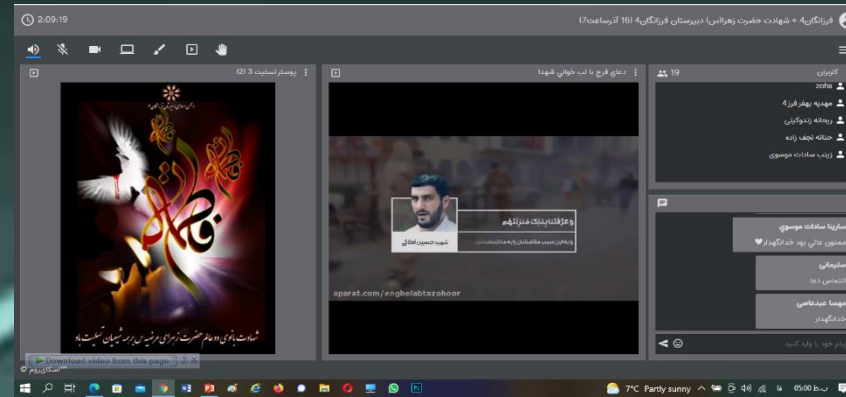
2:09:19

فرزانگان4 » شهادت حضرت زهرا(س) دبیرستان فرزانگان4 (16 آذرساعت7)

پوستر تسلیت 3 (2)

دعای فرج با لب خوانی شهدا

کاربران 19

zoha

مهدیه بهفرفرز4

ریحانه زندوکیلی

حنانه نجف زاده

زینب سادات موسوی

شهادت بانوی دو عالم حضرت زهرای مرضیه س برهمه شیعیان تسلیت باد

وَ عَزِّفْنا بِرَبِّكَ فِنْزِئْهُم

شهید حسین اطاقی

aparat.com/enghelabtazohoor

سارینا سادات موسوی
ممنون عالی بود خدانگهدار❤

سلیمانی
التماس دعا

مهسا عبداحمدی
خدانگهدار

پیام خود را وارد کنید

Download video from this page

اسکای‌روم

7°C Partly sunny

ب.ظ 05:00